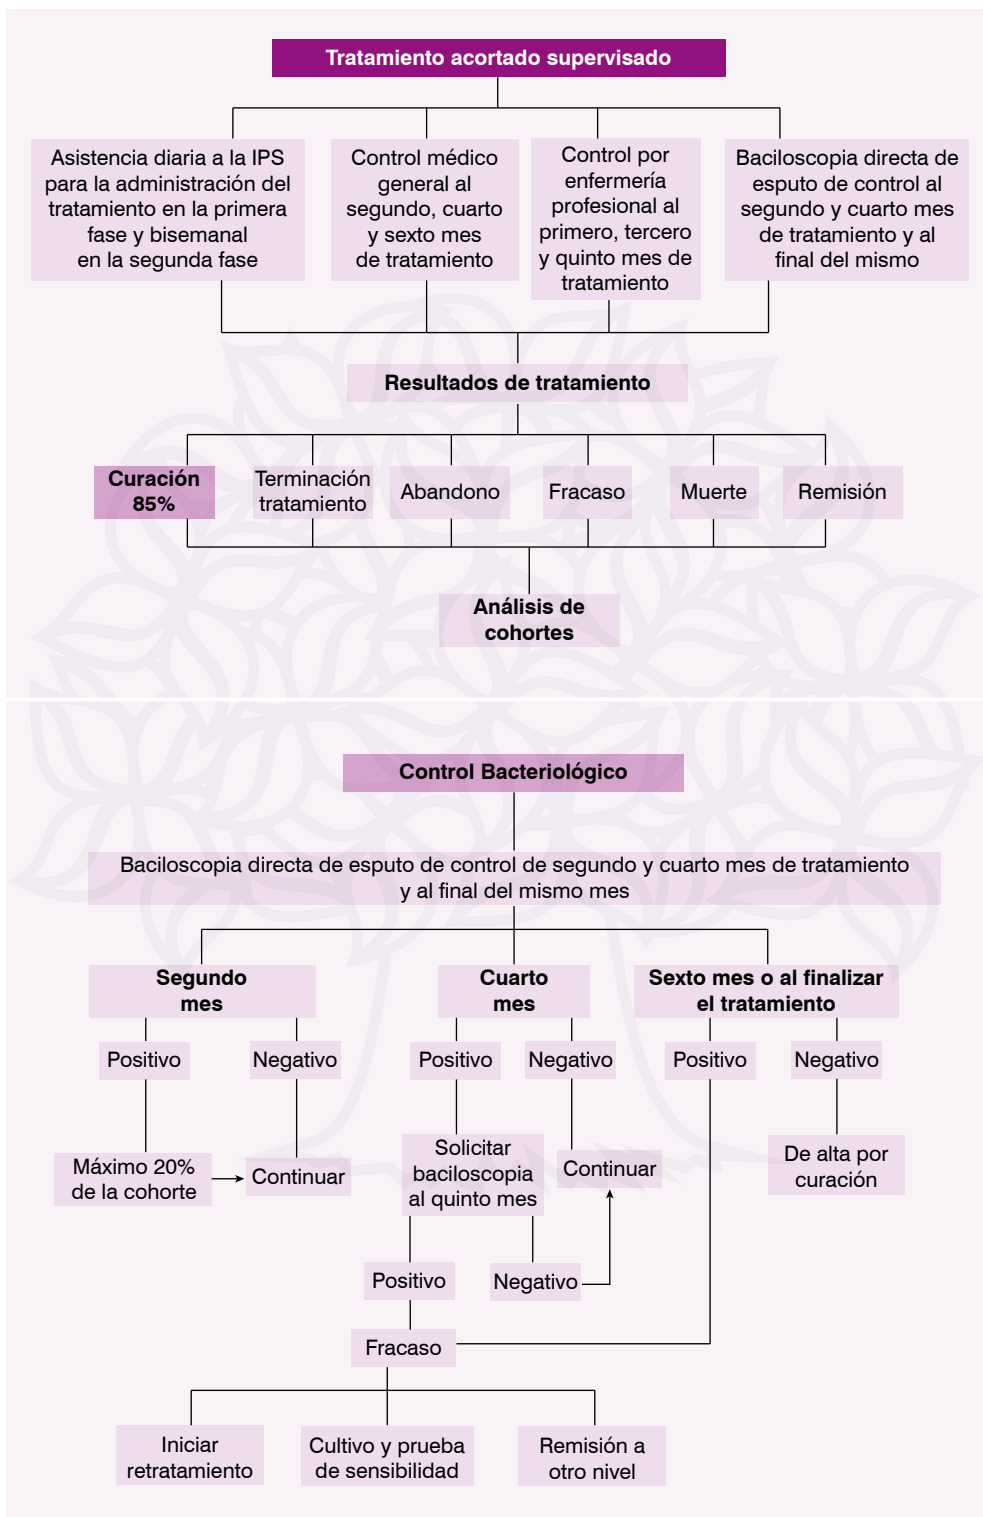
Tratamiento acortado supervisado

Asistencia diaria a la IPS para la administración del tratamiento en la primera fase y bisemanal en la segunda fase

Control médico general al segundo, cuarto y sexto mes de tratamiento

Control por enfermería profesional al primero, tercero y quinto mes de tratamiento

Baciloscopia directa de esputo de control al segundo y cuarto mes de tratamiento y al final del mismo

Resultados de tratamiento

Curación 85%

Terminación tratamiento

Abandono

Fracaso

Muerte

Remisión

Análisis de cohortes

Control Bacteriológico

Baciloscopia directa de esputo de control de segundo y cuarto mes de tratamiento y al final del mismo mes

Segundo mes

Cuarto mes

Sexto mes o al finalizar el tratamiento

Positivo

Negativo

Positivo

Negativo

Positivo

Negativo

Máximo 20% de la cohorte

Continuar

Solicitar baciloscopia al quinto mes

Continuar

De alta por curación

Positivo

Negativo

Fracaso

Iniciar retratamiento

Cultivo y prueba de sensibilidad

Remisión a otro nivel